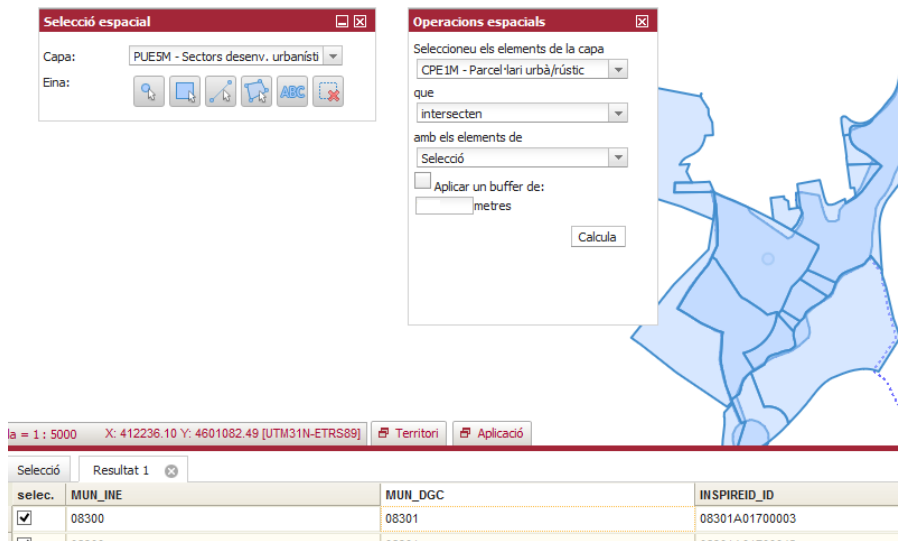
Selecció espacial

Capa: PUE5M - Sectors desenv. urbanísti

Eina:

ABC

Operacions espacials

Seleccioneu els elements de la capa

CPE1M - Parcel·lari urbà/rústic

que

intersecten

amb els elements de

Selecció

Aplicar un buffer de:

metres

Calcula

la = 1 : 5000 X: 412236.10 Y: 4601082.49 [UTM31N-ETRS89] Territori Aplicació

Selecció Resultat 1

| selec. | MUN_INE | MUN_DGC | INSPIREID_ID |
|---|---|---|---|
| ✔ | 08300 | 08301 | 08301A01700003 |
| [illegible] | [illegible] | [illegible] | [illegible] |